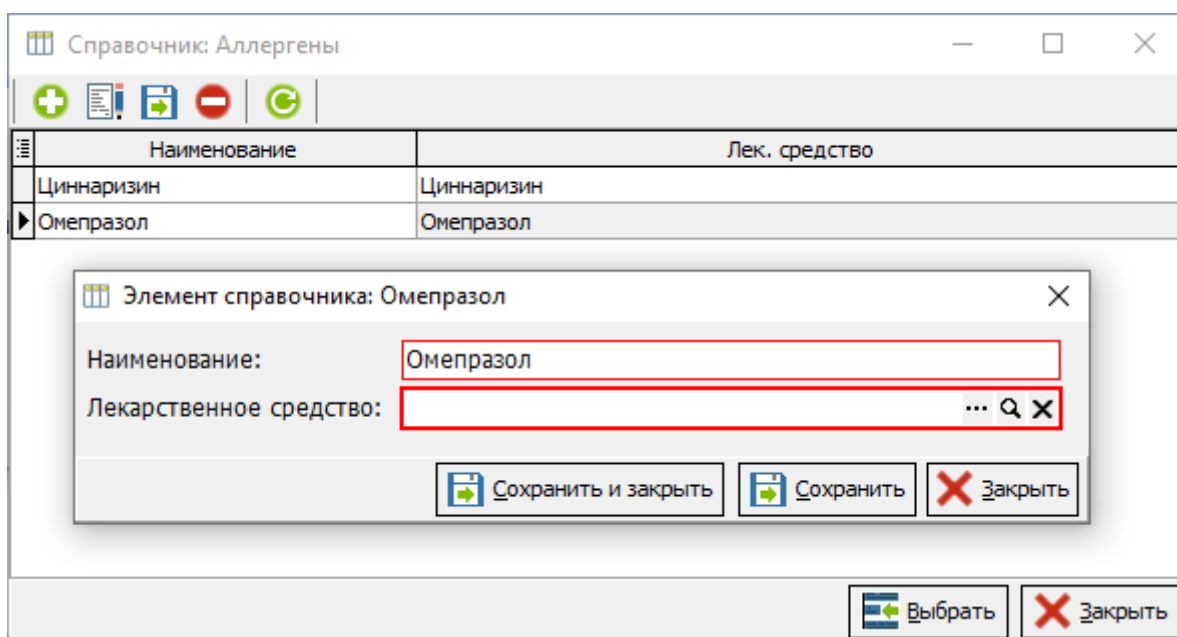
Справочник: Аллергены

| Наименование | Лек. средство |
|---|---|
| Циннаризин | Циннаризин |
| Омепразол | Омепразол |

Элемент справочника: Омепразол

Наименование: Омепразол

Лекарственное средство: ...

Сохранить и закрыть
Сохранить
Закрыть

Выбрать
Закрыть